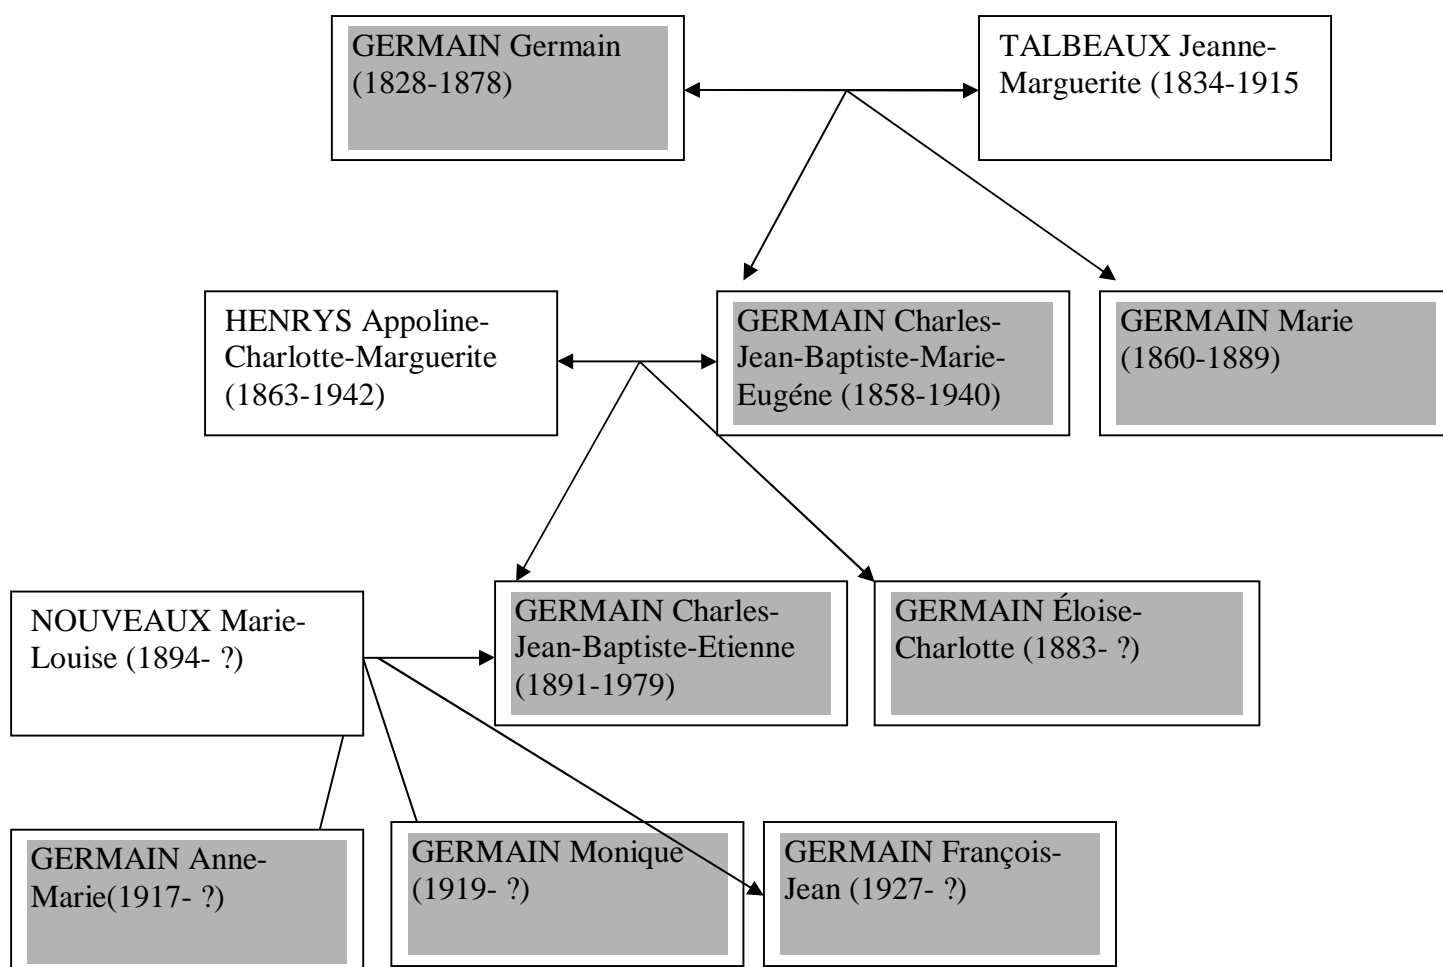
GERMAIN Germain (1828-1878)

TALBEAUX Jeanne-Marguerite (1834-1915

HENRYS Appoline-Charlotte-Marguerite (1863-1942)

GERMAIN Charles-Jean-Baptiste-Marie-Eugéne (1858-1940)

GERMAIN Marie (1860-1889)

NOUVEAUX Marie-Louise (1894- ?)

GERMAIN Charles-Jean-Baptiste-Etienne (1891-1979)

GERMAIN Éloise-Charlotte (1883- ?)

GERMAIN Anne-Marie(1917- ?)

GERMAIN Monique (1919- ?)

GERMAIN François-Jean (1927- ?)